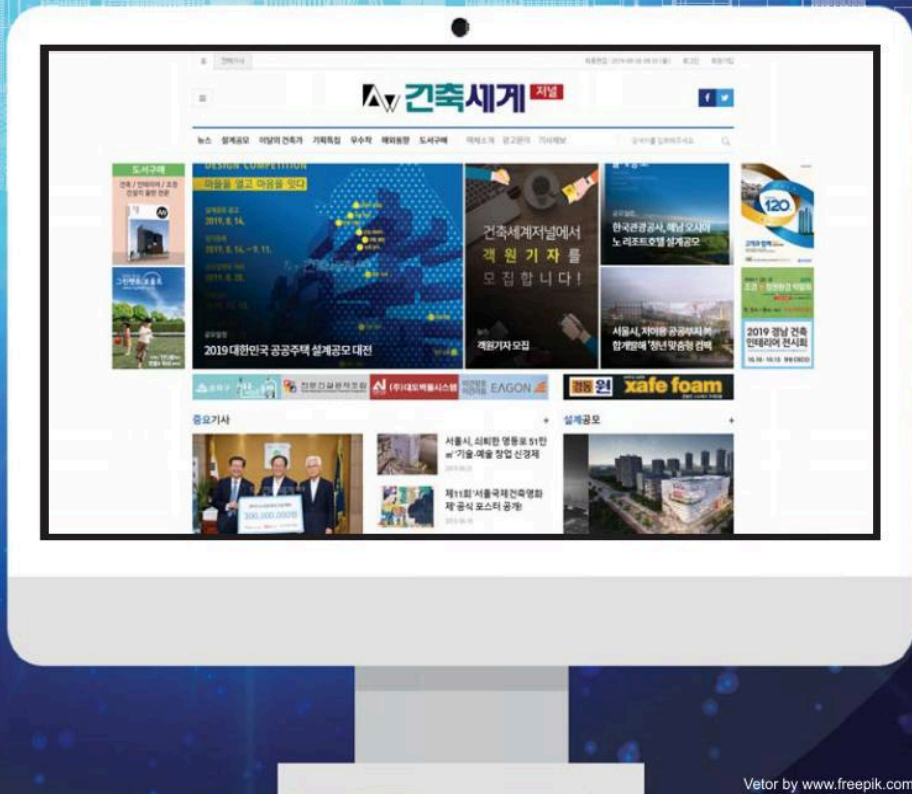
AW 건축세계 저널

뉴스 설계공모 이달의 건축가 기획특집 우수작 해외동향 도서구매

도서구매

DESIGN COMPETITION
마음을 열고 마음을 잇다

2019. 8. 14.

2019. 8. 14. ~ 9. 11.

2019. 11. 28.

2019 대한민국 공공주택 설계공모 대전

건축세계저널에서
객원기자를
모집합니다!

객원기자 모집

한국관광공사, 해남 오시아노 리조트호텔 설계공모

서울시, 지어야 공공부지 복합개발에 '청년 맞춤형 컨텍

120

2019 경남 건축 인테리어 전시회

(주)대도벽돌시스템

EAGON

xafe foam

중요기사

300,000,000원

서울시, 쇠퇴한 영등포 51만㎡ '기술·예술 창업 신경제

제11회 '서울국제건축영화제' 공식 포스터 공개

설계공모

Vetor by www.freepik.com